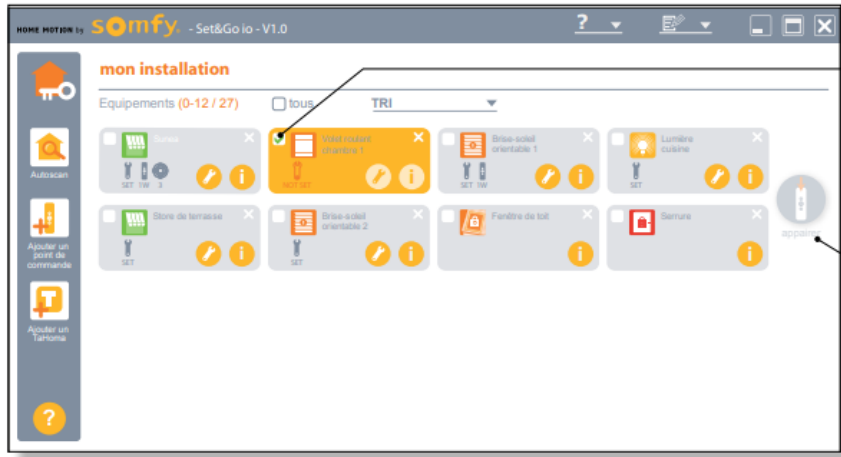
HOME MOTION by somfy. - Set&Go io - V1.0

?

mon installation

Equipements (0-12 / 27) tous TRI

Autoscan

Ajouter un point de commande

Ajouter un TaHoma

Store
SET 1W 3

Volet roulant chambre 1
NOT SET

Brise-soleil orientable 1
SET 1W

Lumière cuisine
SET

Store de terrasse
SET

Brise-soleil orientable 2
SET

Fenêtre de toit

Serrure

appairer

?